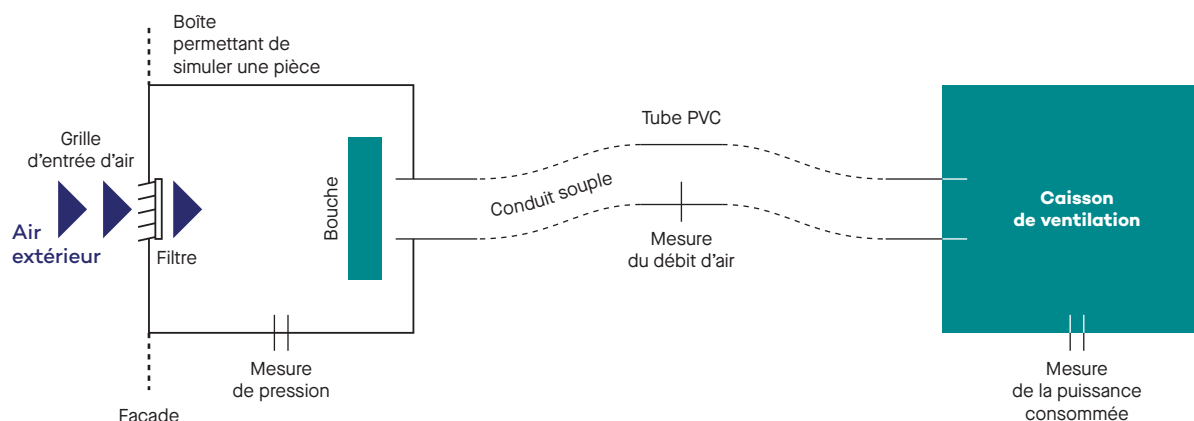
Boîte permettant de simuler une pièce

Grille d'entrée d'air

Air extérieur

Filtre

Bouche

Tube PVC

Conduit souple

Mesure du débit d'air

Caisson de ventilation

Mesure de pression

Facade

Mesure de la puissance consommée